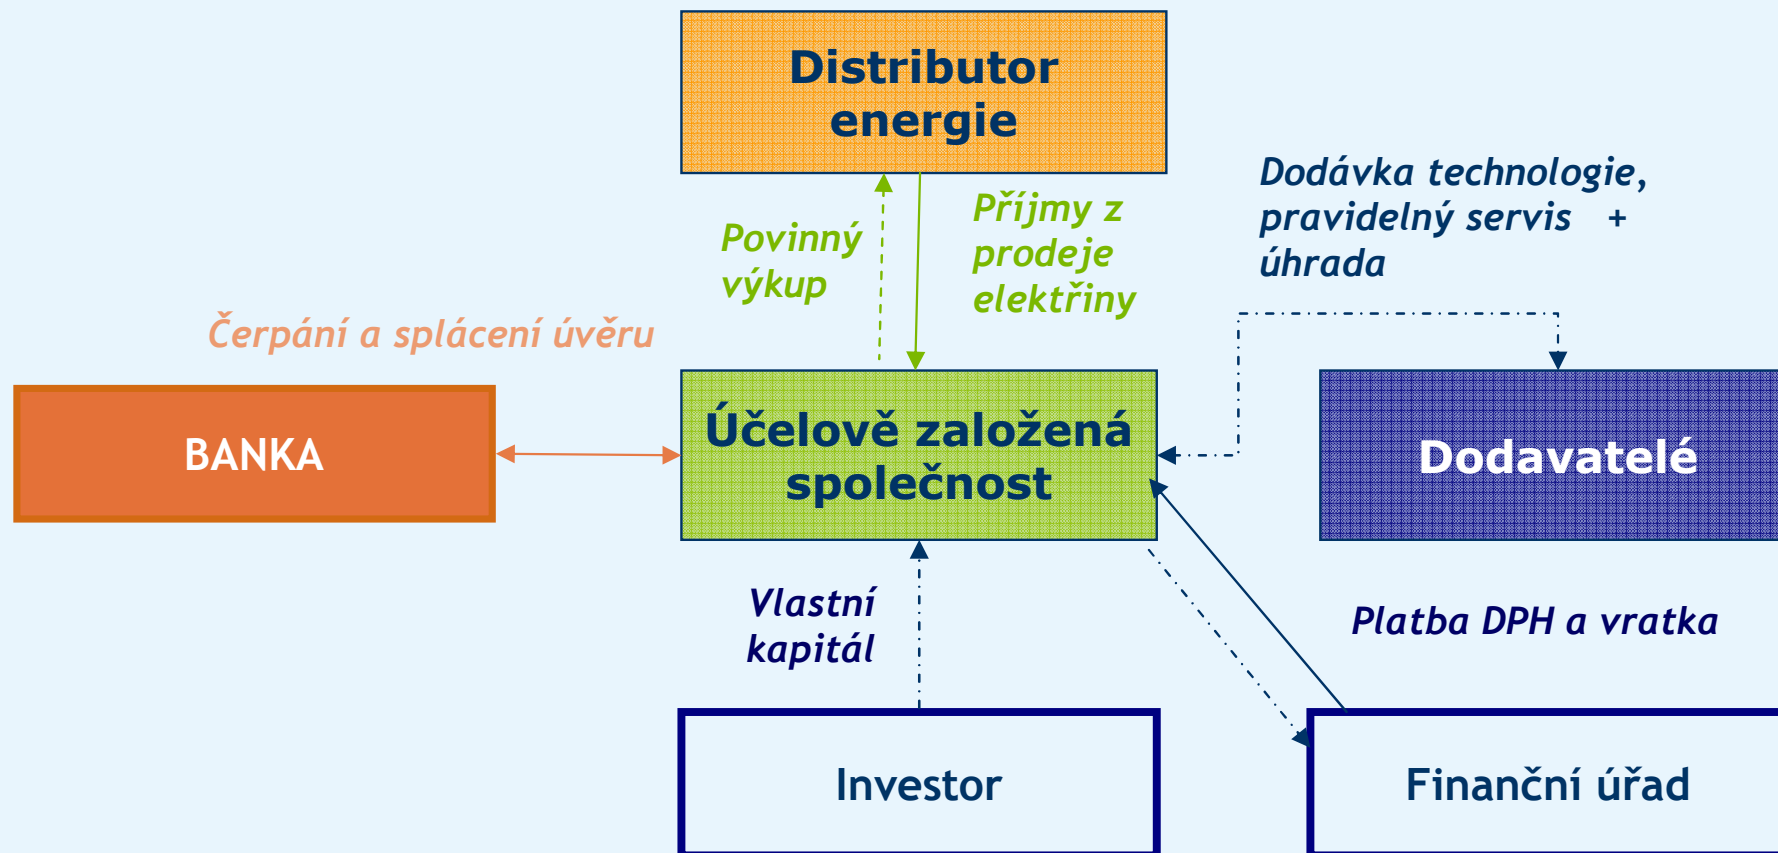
Distributor energie

Povinný výkup

Příjmy z prodeje elektřiny

Dodávka technologie, pravidelný servis + úhrada

Čerpání a splácení úvěru

BANKA

Účelově založená společnost

Dodavatelé

Vlastní kapitál

Platba DPH a vratka

Investor

Finanční úřad